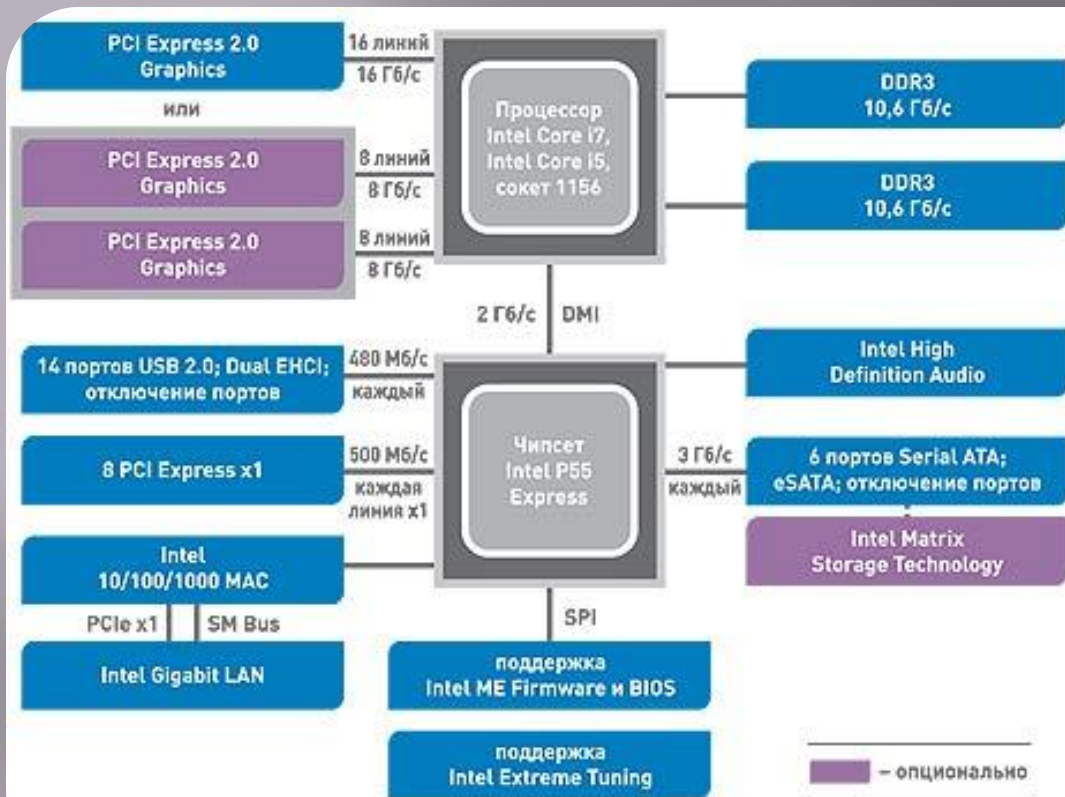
PCI Express 2.0 Graphics

16 линий
16 Гб/с

или

PCI Express 2.0 Graphics

8 линий
8 Гб/с

PCI Express 2.0 Graphics

8 линий
8 Гб/с

Процессор Intel Core i7, Intel Core i5, сокет 1156

DDR3
10,6 Гб/с

DDR3
10,6 Гб/с

2 Гб/с DMI

14 портов USB 2.0; Dual EHCI; отключение портов

480 Мб/с
каждый

Intel High Definition Audio

8 PCI Express x1

500 Мб/с
каждая линия x1

Чипсет Intel P55 Express

3 Гб/с
каждый

6 портов Serial ATA; eSATA; отключение портов

Intel Matrix Storage Technology

Intel
10/100/1000 MAC

PCIe x1
SM Bus

Intel Gigabit LAN

SPI

поддержка
Intel ME Firmware и BIOS

поддержка
Intel Extreme Tuning

– опционально